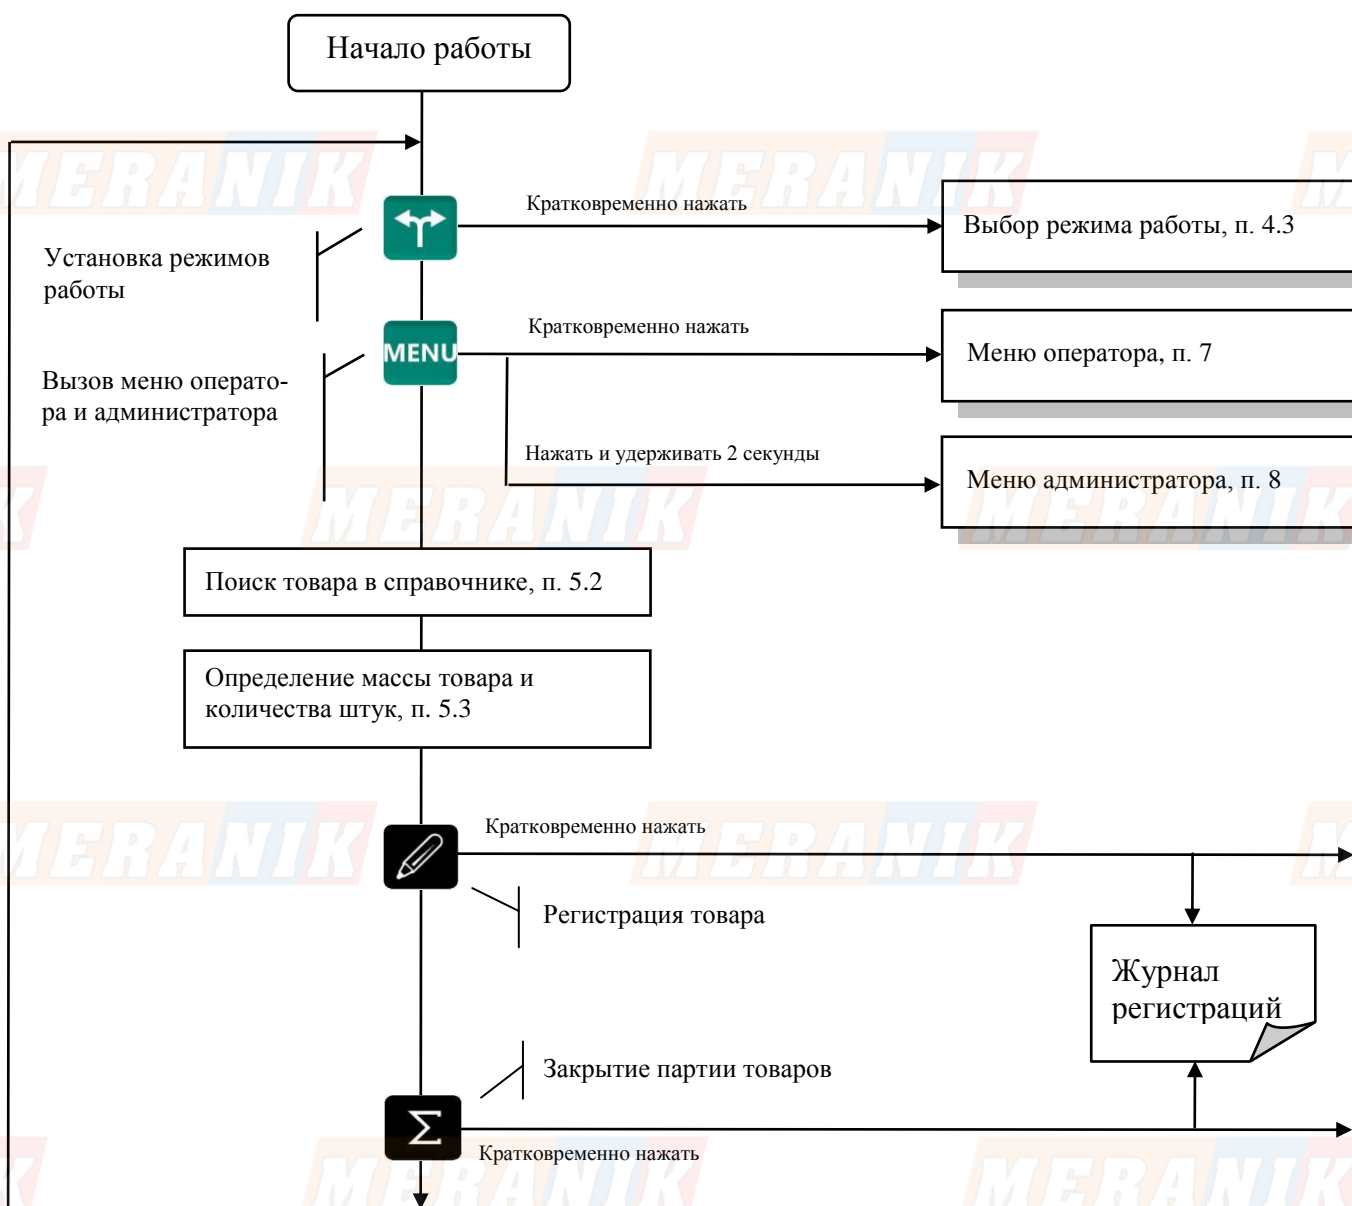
Начало работы

Установка режимов работы

Кратковременно нажать

Выбор режима работы, п. 4.3

MENU

Вызов меню оператора и администратора

Кратковременно нажать

Меню оператора, п. 7

Нажать и удерживать 2 секунды

Меню администратора, п. 8

Поиск товара в справочнике, п. 5.2

Определение массы товара и количества штук, п. 5.3

Кратковременно нажать

Регистрация товара

Журнал регистраций

Закрытие партии товаров

$\Sigma$

Кратковременно нажать

MERANIK MERANIK MERANIK MERANIK MERANIK MERANIK